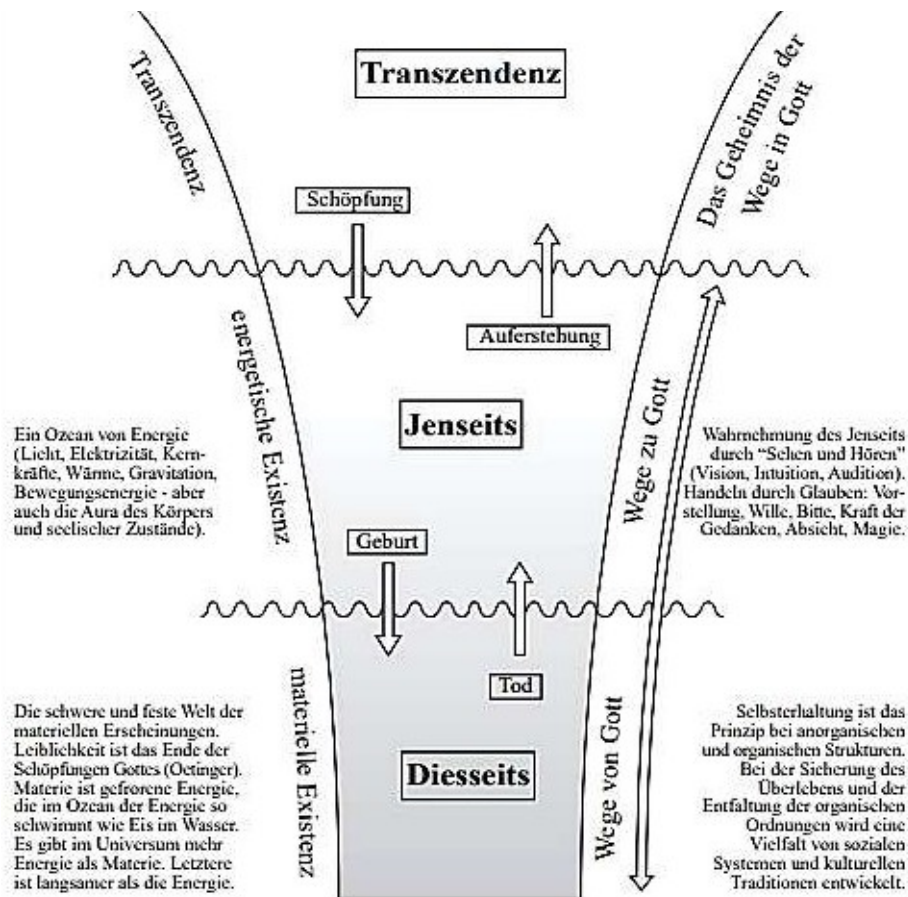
Transzendenz

Transzendenz

Das Geheimnis der Wege in Gott

Schöpfung

Auferstehung

energetische Existenz

Jenseits

Wege zu Gott

Ein Ozean von Energie (Licht, Elektrizität, Kernkräfte, Wärme, Gravitation, Bewegungsenergie - aber auch die Aura des Körpers und seelischer Zustände).

Wahrnehmung des Jenseits durch "Sehen und Hören" (Vision, Intuition, Audition). Handeln durch Glauben: Vorstellung, Wille, Bitte, Kraft der Gedanken, Absicht, Magie.

Geburt

Tod

materielle Existenz

Diesseits

Wege von Gott

Die schwere und feste Welt der materiellen Erscheinungen. Leiblichkeit ist das Ende der Schöpfungen Gottes (Oetinger). Materie ist gefrorene Energie, die im Ozean der Energie so schwimmt wie Eis im Wasser. Es gibt im Universum mehr Energie als Materie. Letztere ist langsamer als die Energie.

Selbsterhaltung ist das Prinzip bei anorganischen und organischen Strukturen. Bei der Sicherung des Überlebens und der Entfaltung der organischen Ordnungen wird eine Vielfalt von sozialen Systemen und kulturellen Traditionen entwickelt.